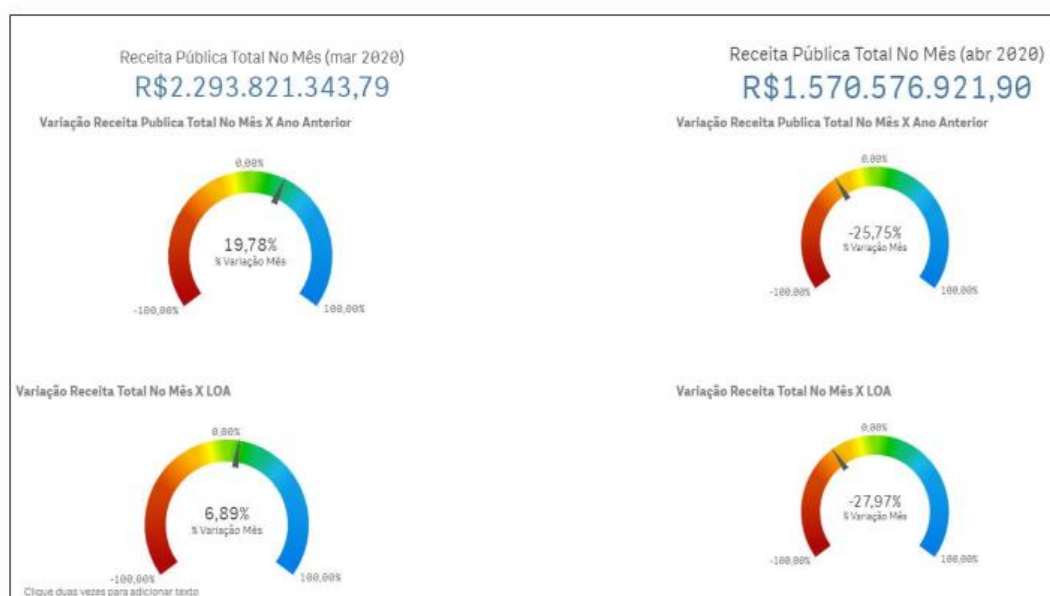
Receita Pública Total No Mês (mar 2020)
R$2.293.821.343,79

Variação Receita Publica Total No Mês X Ano Anterior

0,00%
19,78%
% Variação Mês
-100,00%
100,00%

Variação Receita Total No Mês X LOA

0,00%
6,89%
% Variação Mês
-100,00%
100,00%
Clique duas vezes para adicionar texto

Receita Pública Total No Mês (abr 2020)
R$1.570.576.921,90

Variação Receita Publica Total No Mês X Ano Anterior

0,00%
-25,75%
% Variação Mês
-100,00%
100,00%

Variação Receita Total No Mês X LOA

0,00%
-27,97%
% Variação Mês
-100,00%
100,00%